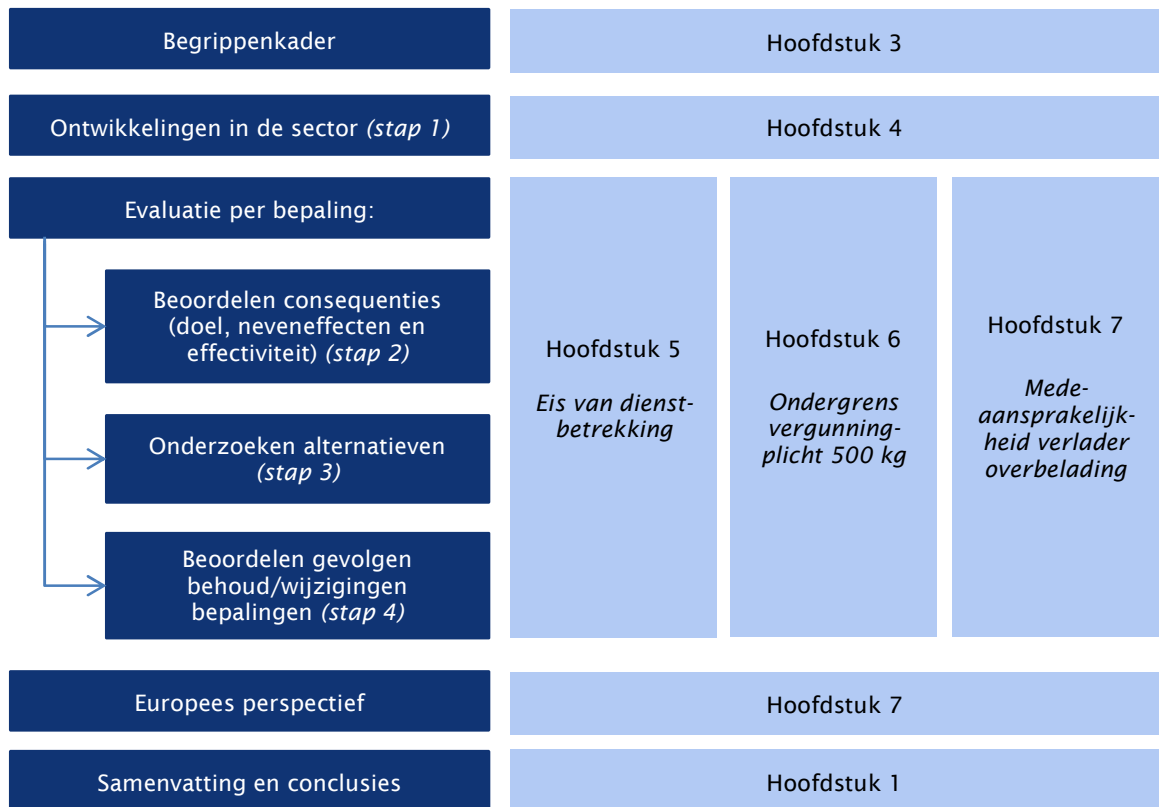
Begrippenkader

Hoofdstuk 3

Ontwikkelingen in de sector *(stap 1)*

Hoofdstuk 4

Evaluatie per bepaling:

Beoordelen consequenties (doel, neveneffecten en effectiviteit) *(stap 2)*

Onderzoeken alternatieven *(stap 3)*

Beoordelen gevolgen behoud/wijzigingen bepalingen *(stap 4)*

Hoofdstuk 5

*Eis van dienstbetrekking*

Hoofdstuk 6

*Ondergrens vergunningplicht 500 kg*

Hoofdstuk 7

*Medeaansprakelijkheid verlader overbelading*

Europees perspectief

Hoofdstuk 7

Samenvatting en conclusies

Hoofdstuk 1